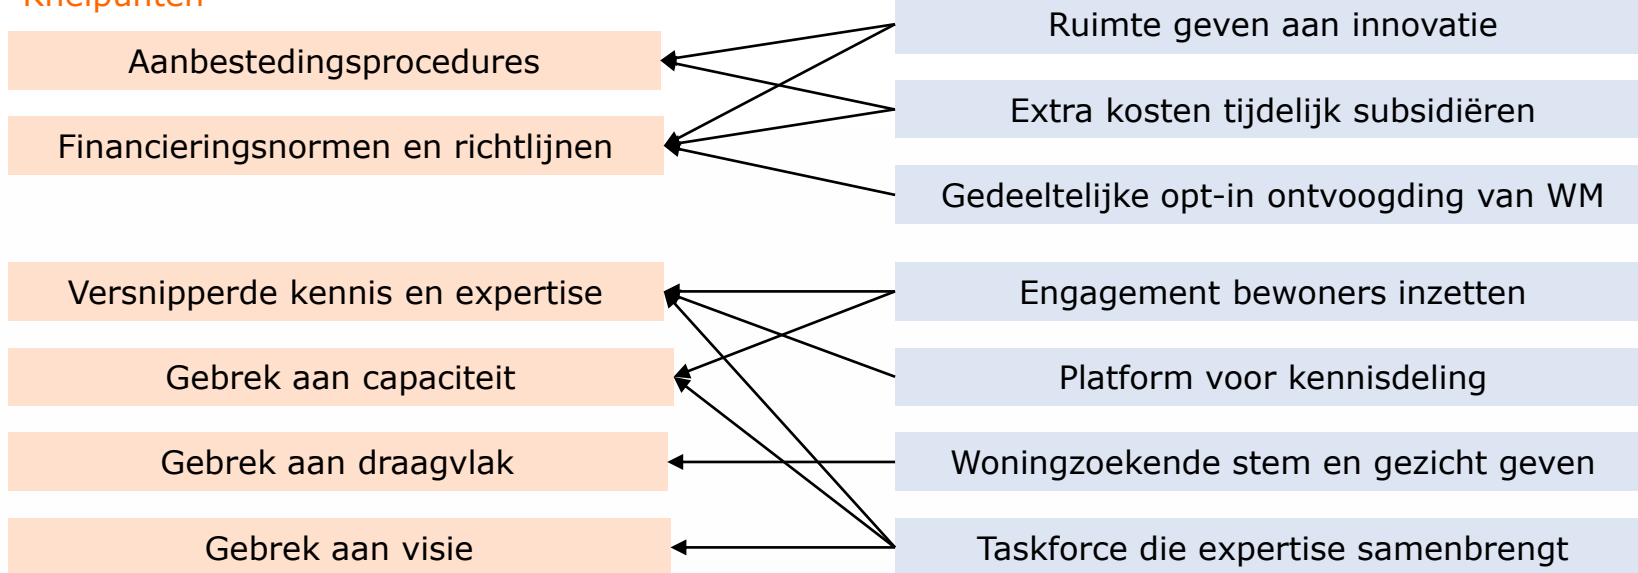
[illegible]

Aanbestedingsprocedures

Financieringsnormen en richtlijnen

Versnipperde kennis en expertise

Gebrek aan capaciteit

Gebrek aan draagvlak

Gebrek aan visie

Ruimte geven aan innovatie

Extra kosten tijdelijk subsidiëren

Gedeeltelijke opt-in ontvoogding van WM

Engagement bewoners inzetten

Platform voor kennisdeling

Woningzoekende stem en gezicht geven

Taskforce die expertise samenbrengt